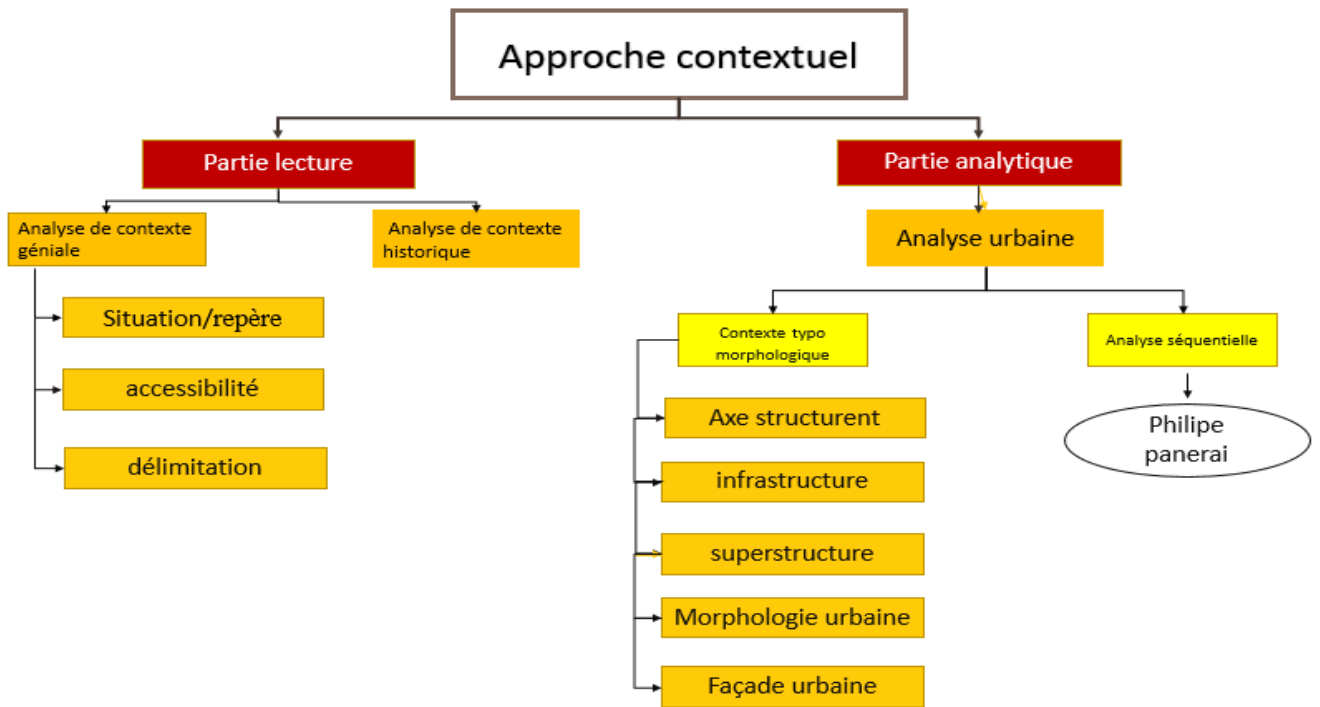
Approche contextuel

Partie lecture

Analyse de contexte géniale

Situation/repère

accessibilité

délimitation

Analyse de contexte historique

Partie analytique

Analyse urbaine

Contexte typo morphologique

Axe structurent

infrastructure

superstructure

Morphologie urbaine

Façade urbaine

Analyse séquentielle

Philipe panerai